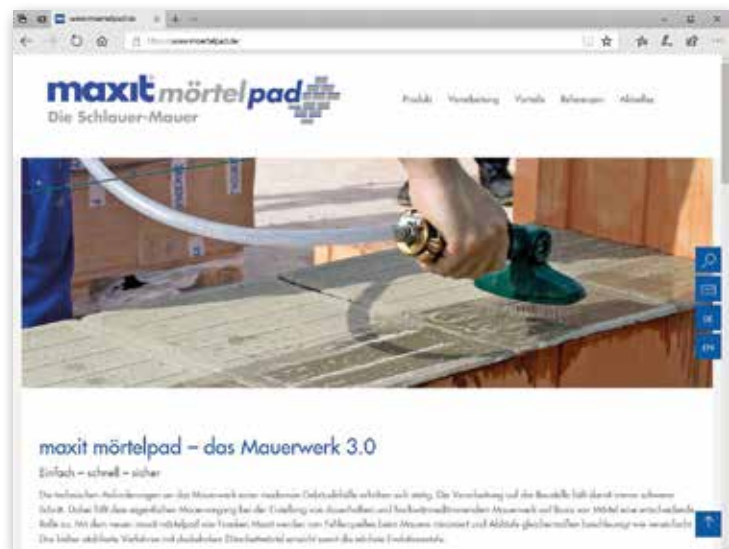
www.moertelpad.de

https://www.moertelpad.de

maxit mörtelpad
Die Schlauer-Mauer

Produkt Verarbeitung Vorteile Referenzen Aktuelles

DE
EN

maxit mörtelpad – das Mauerwerk 3.0

Einfach – schnell – sicher

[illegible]